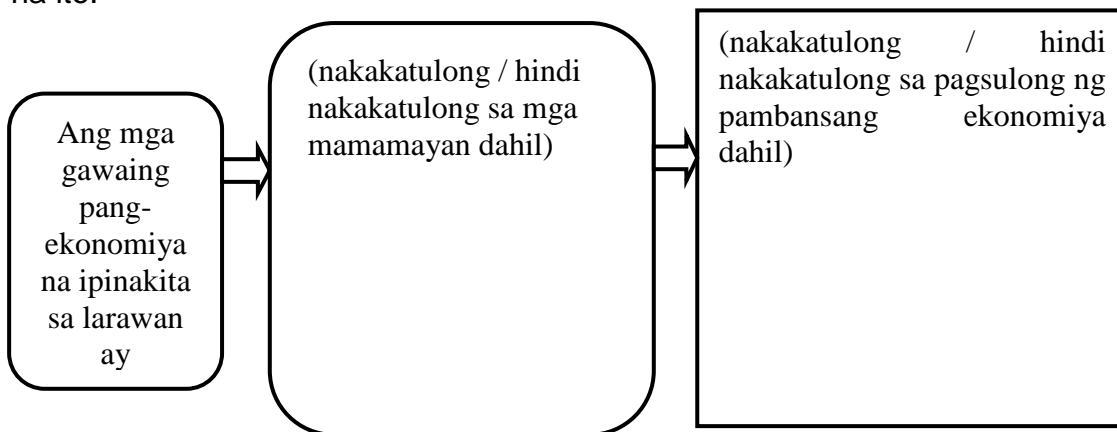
na ito.

Ang mga gawaing pang-ekonomiya na ipinakita sa larawan ay

(nakakatulong / hindi nakakatulong sa mga mamamayan dahil)

(nakakatulong / hindi nakakatulong sa pagsulong ng pambansang ekonomiya dahil)